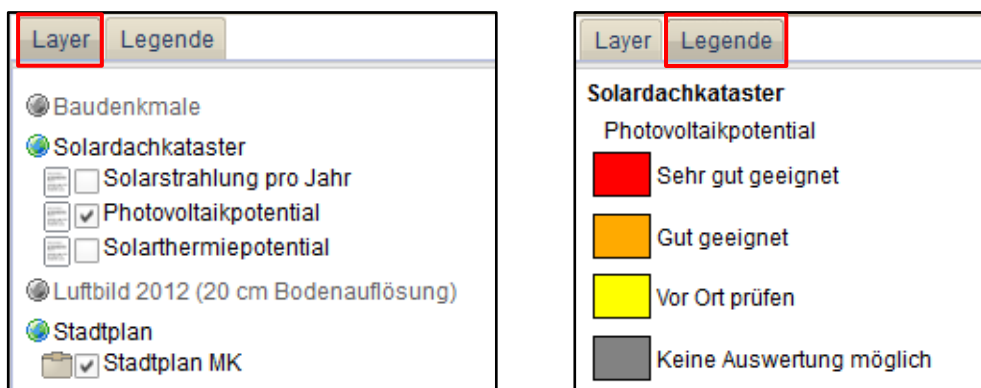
Layer Legende

Baudenkmale

Solardachkataster

Solarstrahlung pro Jahr

Photovoltaikpotential

Solarthermiepotential

Luftbild 2012 (20 cm Bodenauflösung)

Stadtplan

Stadtplan MK

Layer Legende

Solardachkataster

Photovoltaikpotential

Sehr gut geeignet

Gut geeignet

Vor Ort prüfen

Keine Auswertung möglich